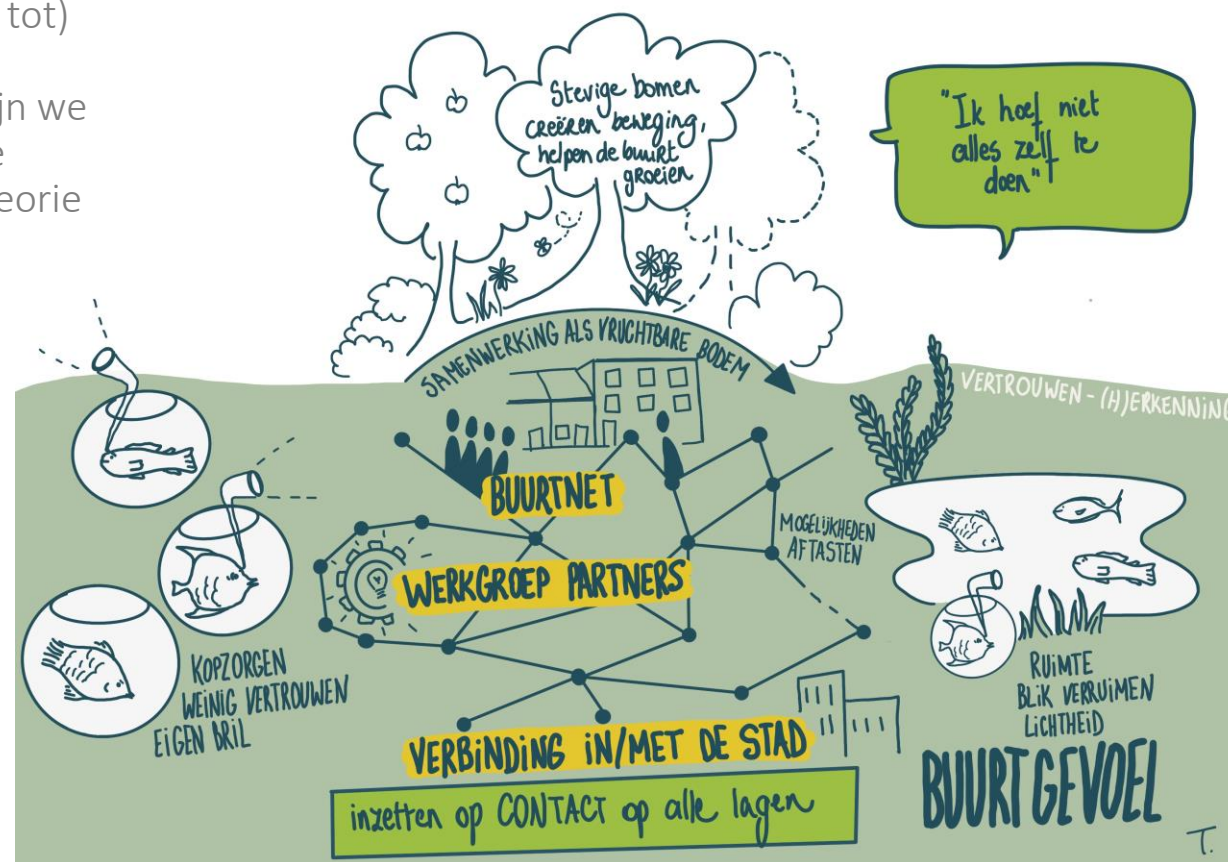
tot)

jn we
e
eorie

Stevige bomen creëren beweging, helpen de buurt groeien

"Ik hoef niet alles zelf te doen"

SAMENWERKING ALS VRUCHTBARE BODEM

VERTROUWEN - (H)ERKENNING

BUURTNET

MOGELIJKHEDEN AFTASTEN

WERKGROEP PARTNERS

KOPZORGEN
WEINIG VERTROUWEN
EIGEN BRIL

RUIMTE
BLIK VERRUIMEN
LICHTHEID

VERBINDING IN/MET DE STAD

BUURTGEVOEL

inzetten op CONTACT op alle lagen

T.